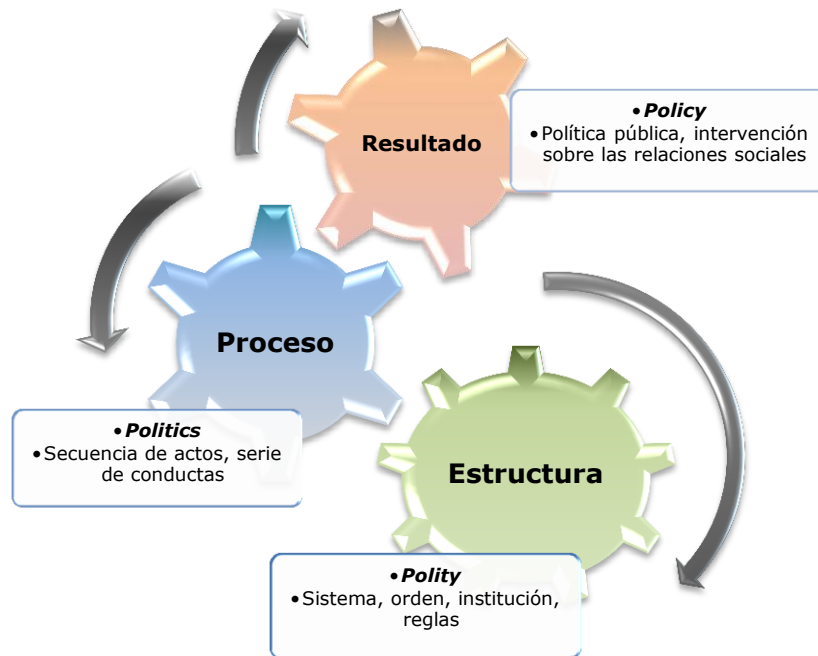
Resultado

•*Policy*
•Política pública, intervención sobre las relaciones sociales

Proceso

•*Politics*
•Secuencia de actos, serie de conductas

Estructura

•*Polity*
•Sistema, orden, institución, reglas